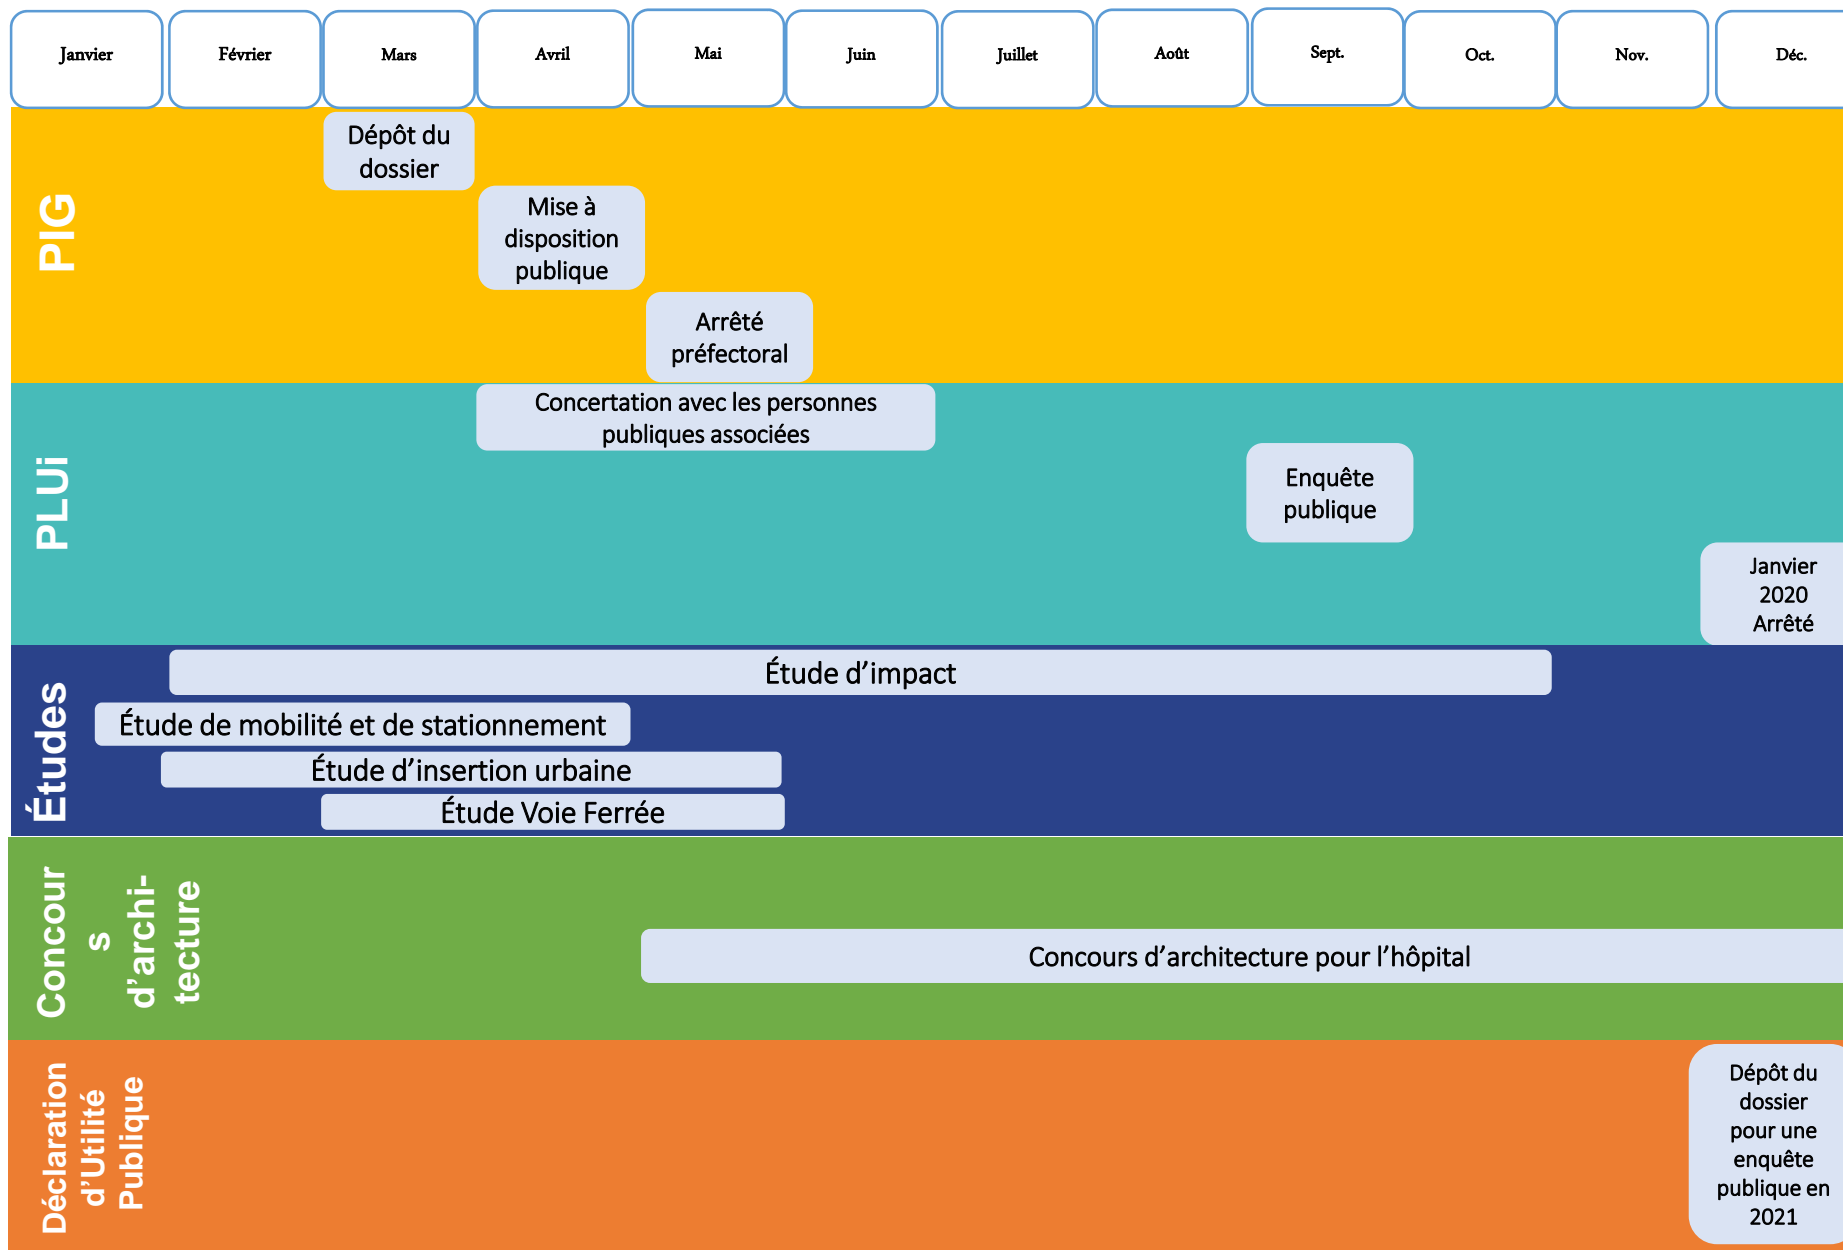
| Janvier | Février | Mars | Avril | Mai | Juin | Juillet | Août | Sept. | Oct. | Nov. | Déc. |
|---|---|---|---|---|---|---|---|---|---|---|---|

PIG

Dépôt du dossier

Mise à disposition publique

Arrêté préfectoral

PLUi

Concertation avec les personnes publiques associées

Enquête publique

Janvier 2020 Arrêté

Études

Étude d'impact

Étude de mobilité et de stationnement

Étude d'insertion urbaine

Étude Voie Ferrée

Concours d'archi- tecture

Concours d'architecture pour l'hôpital

Déclaration d'Utilité Publique

Dépôt du dossier pour une enquête publique en 2021